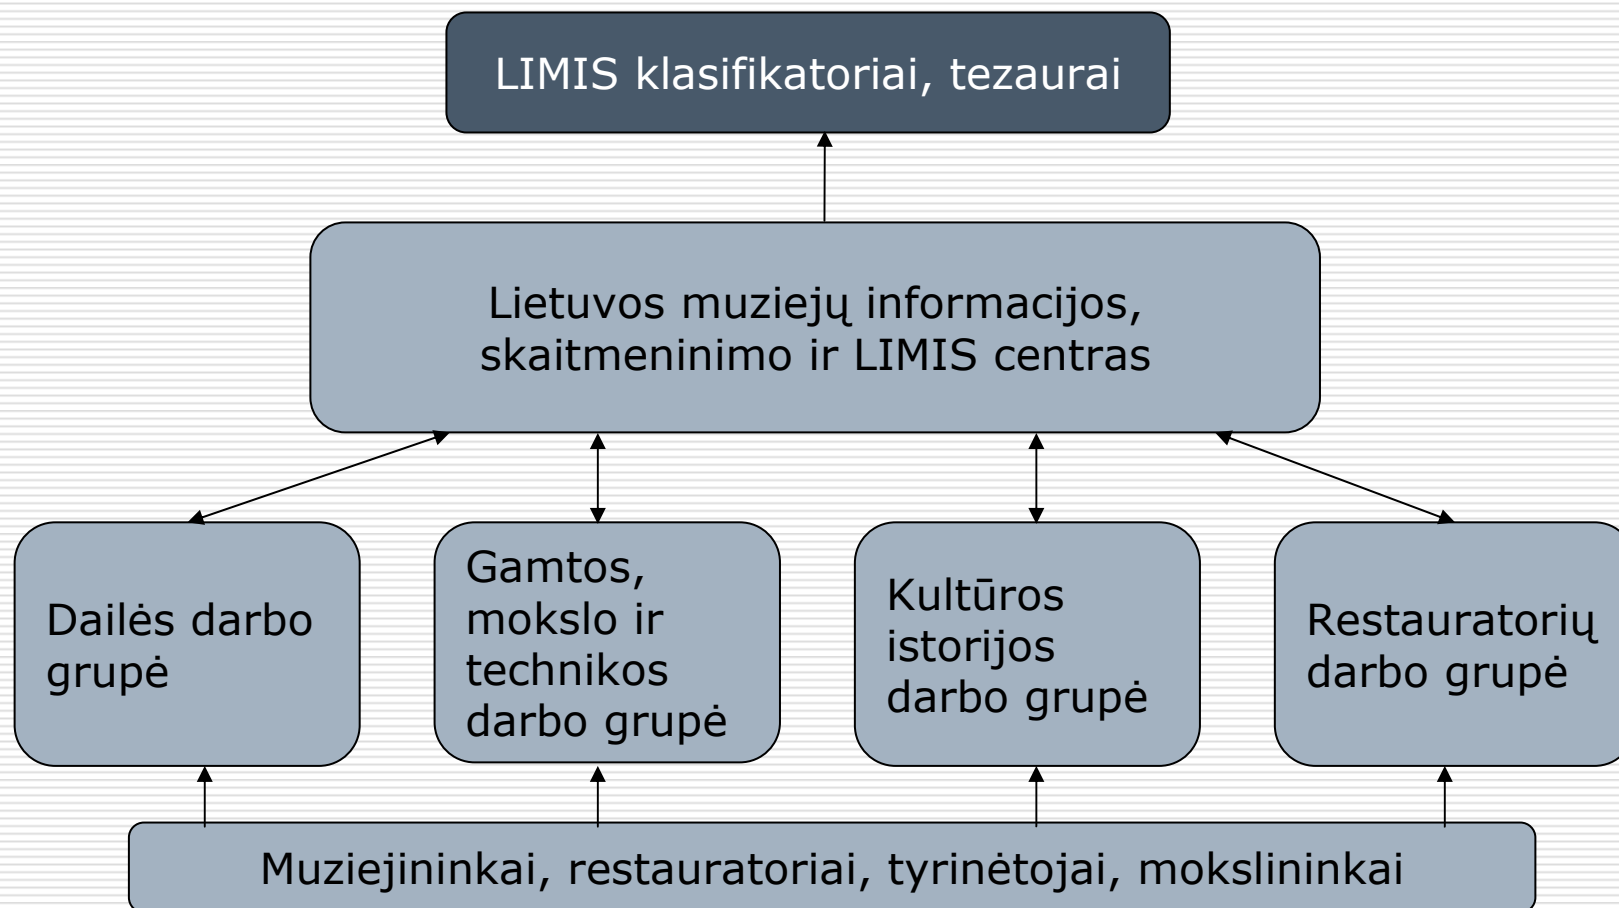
LIMIS klasifikatoriai, tezaurai

Lietuvos muziejų informacijos, skaitmeninimo ir LIMIS centras

Dailės darbo grupė

Gamtos, mokslo ir technikos darbo grupė

Kultūros istorijos darbo grupė

Restauratorių darbo grupė

Muziejininkai, restauratoriai, tyrinėtojai, mokslininkai